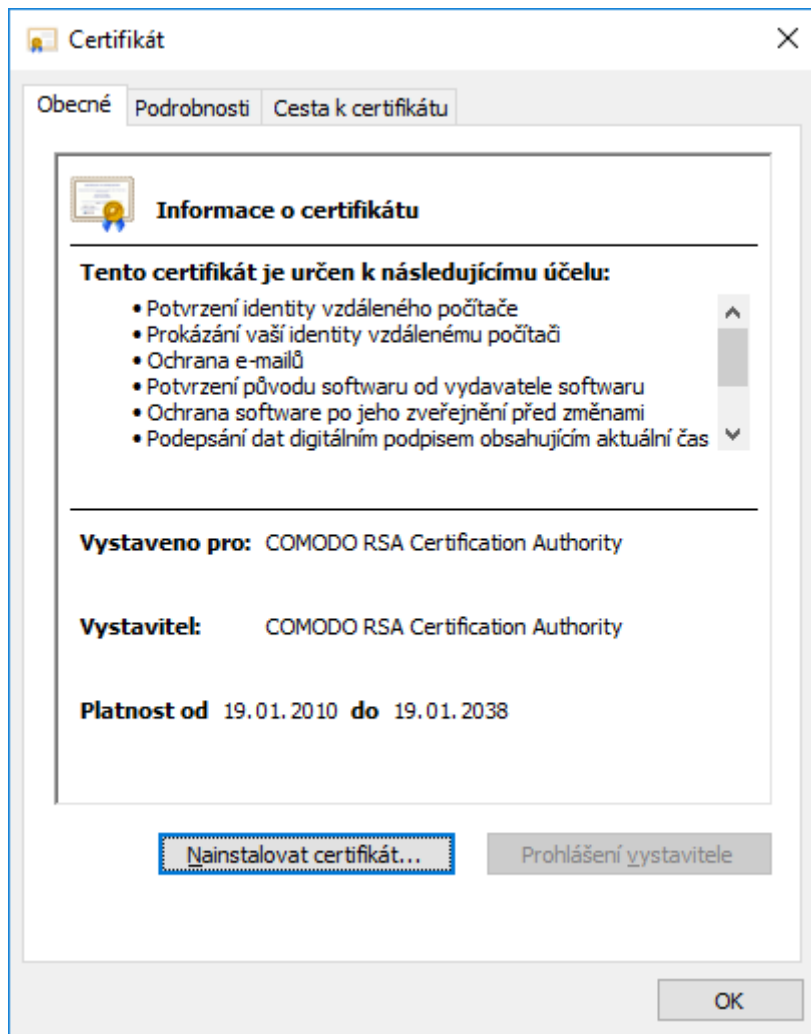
Certifikát

Obecné | Podrobnosti | Cesta k certifikátu

Informace o certifikátu

Tento certifikát je určen k následujícímu účelu:

• Potvrzení identity vzdáleného počítače
• Prokázání vaší identity vzdálenému počítači
• Ochrana e-mailů
• Potvrzení původu softwaru od vydavatele softwaru
• Ochrana software po jeho zveřejnění před změnami
• Podepsání dat digitálním podpisem obsahujícím aktuální čas

Vystaveno pro: COMODO RSA Certification Authority

Vystavitel: COMODO RSA Certification Authority

Platnost od 19. 01. 2010 do 19. 01. 2038

Nainstalovat certifikát...

Prohlášení vystavitele

OK